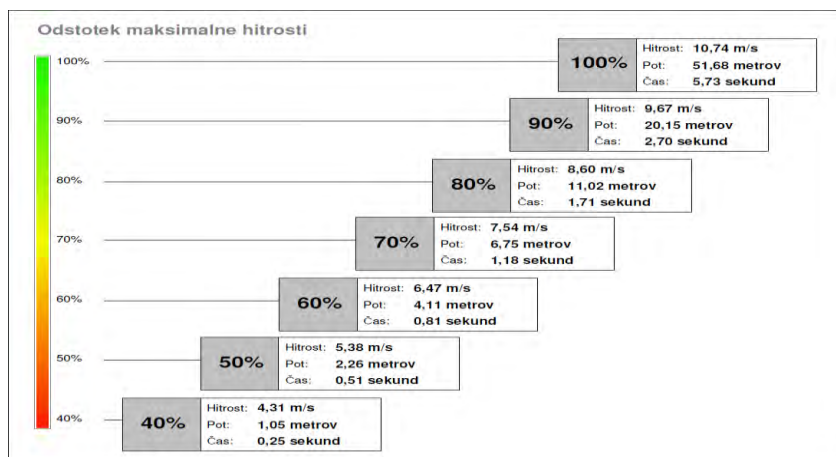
Odstotek maksimalne hitrosti

100%

90%

80%

70%

60%

50%

40%

100%
Hitrost: 10,74 m/s
Pot: 51,68 metrov
Čas: 5,73 sekund

90%
Hitrost: 9,67 m/s
Pot: 20,15 metrov
Čas: 2,70 sekund

80%
Hitrost: 8,60 m/s
Pot: 11,02 metrov
Čas: 1,71 sekund

70%
Hitrost: 7,54 m/s
Pot: 6,75 metrov
Čas: 1,18 sekund

60%
Hitrost: 6,47 m/s
Pot: 4,11 metrov
Čas: 0,81 sekund

50%
Hitrost: 5,38 m/s
Pot: 2,26 metrov
Čas: 0,51 sekund

40%
Hitrost: 4,31 m/s
Pot: 1,05 metrov
Čas: 0,25 sekund